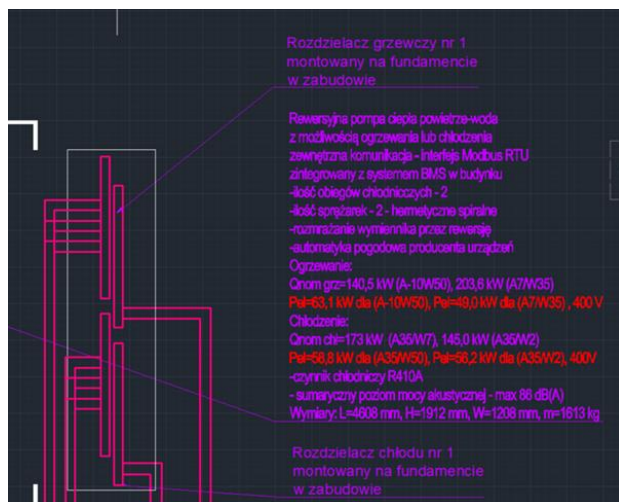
Rozdzielacz grzewczy nr 1
montowany na fundamencie
w zabudowie

Rewersyjna pompa ciepła powietrze-woda
z możliwością ogrzewanie lub chłodzenia
zewnętrzna komunikacja - interfejs Modbus RTU
zintegrowany z systemem BMS w budynku
-ilość obiegów chłodniczych - 2
-ilość sprężarek - 2 - hermetyczne spiralne
-rozmrażanie wymiennika przez rewersję
-automatyka pogodowa producenta urządzeń
Ogrzewanie:
Qnom grz=140,5 kW (A-10W50), 203,6 kW (A7/W35)
Pel=63,1 kW dla (A-10W50), Pel=49,0 kW dla (A7/W35) , 400 V
Chłodzenie:
Qnom chł=173 kW (A35/W7), 145,0 kW (A35/W2)
Pel=58,8 kW dla (A35/W50), Pel=56,2 kW dla (A35/W2), 400V
-czynnik chłodniczy R410A
- sumaryczny poziom mocy akustycznej - max 86 dB(A)
Wymiary: L=4608 mm, H=1912 mm, W=1208 mm, m=1613 kg

Rozdzielacz chłodu nr 1
montowany na fundamencie
w zabudowie